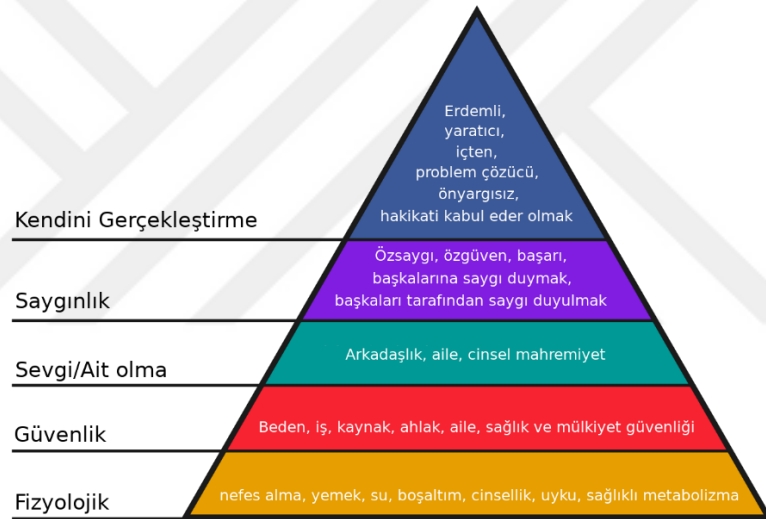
Erdemli,
yaratıcı,
içten,
problem çözücü,
önyargısız,
hakikati kabul eder olmak

Kendini Gerçekleştirme

Özsaygı, özgüven, başarı,
başkalarına saygı duymak,
başkaları tarafından saygı duyulmak

Saygınlık

Arkadaşlık, aile, cinsel mahremiyet

Sevgi/Ait olma

Beden, iş, kaynak, ahlak, aile, sağlık ve mülkiyet güvenliği

Güvenlik

nefes alma, yemek, su, boşaltım, cinsellik, uyku, sağlıklı metabolizma

Fizyolojik